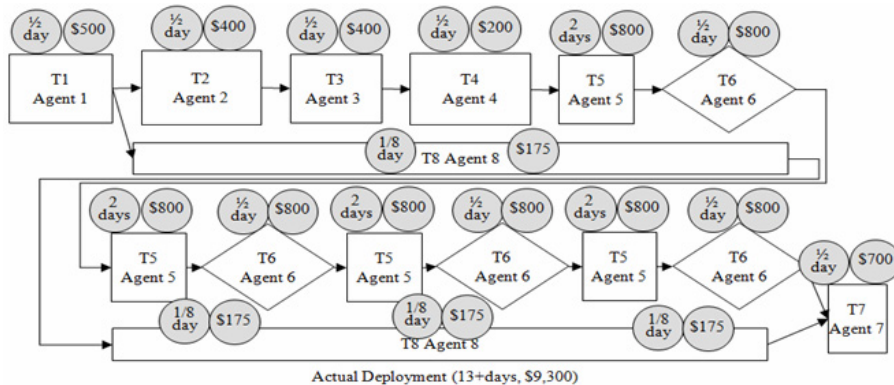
½ day $500
T1 Agent 1

½ day $400
T2 Agent 2

½ day $400
T3 Agent 3

½ day $200
T4 Agent 4

2 days $800
T5 Agent 5

½ day $800
T6 Agent 6

1/8 day $175
T8 Agent 8

2 days $800
T5 Agent 5

½ day $800
T6 Agent 6

2 days $800
T5 Agent 5

½ day $800
T6 Agent 6

2 days $800
T5 Agent 5

½ day $800
T6 Agent 6

½ day $700
T7 Agent 7

1/8 day $175
1/8 day $175
1/8 day $175
T8 Agent 8

Actual Deployment (13+days, $9,300)